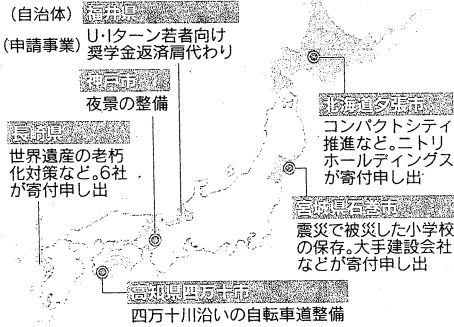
(自治体)　福井県

(申請事業)　U･Iターン若者向け奨学金返済肩代わり

神戸市
夜景の整備

長崎県
世界遺産の老朽化対策など。6社が寄付申し出

北海道夕張市
コンパクトシティ推進など。ニトリホールディングスが寄付申し出

宮城県石巻市
震災で被災した小学校の保存。大手建設会社などが寄付申し出

高知県四万十市
四万十川沿いの自転車道整備